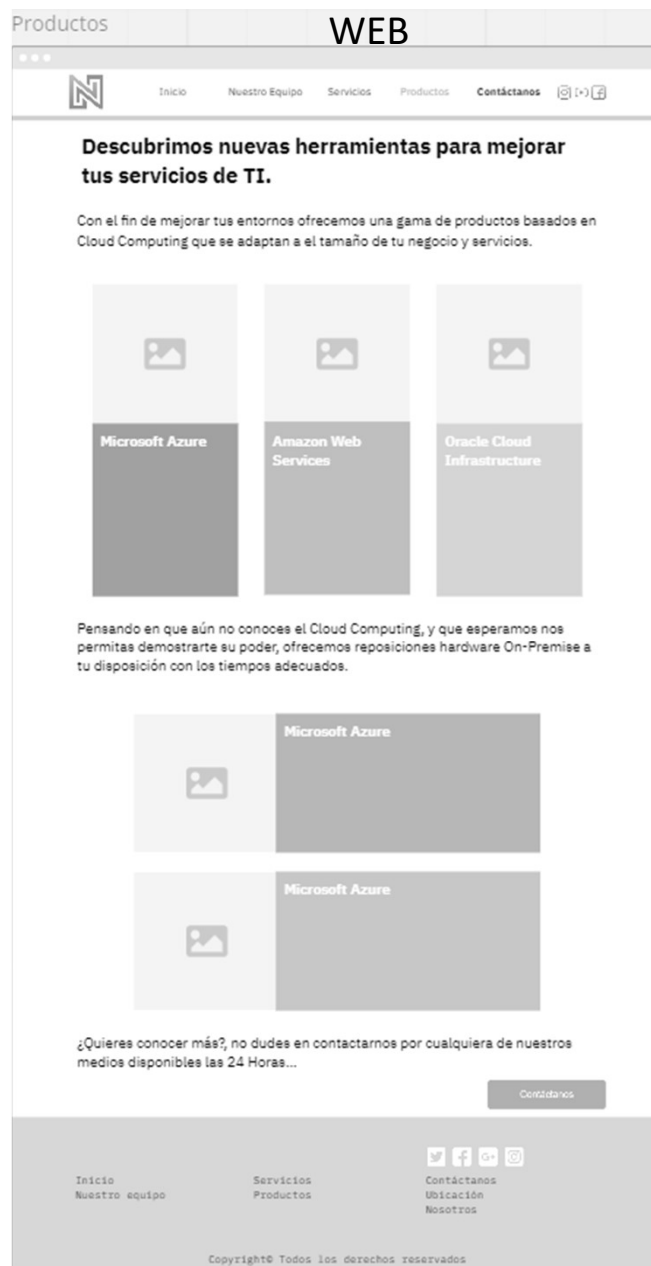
Productos

WEB

Inicio Nuestro Equipo Servicios Productos Contáctanos

Descubrimos nuevas herramientas para mejorar tus servicios de TI.

Con el fin de mejorar tus entornos ofrecemos una gama de productos basados en Cloud Computing que se adaptan a el tamaño de tu negocio y servicios.

Microsoft Azure

Amazon Web Services

Oracle Cloud Infrastructure

Pensando en que aún no conoces el Cloud Computing, y que esperamos nos permitas demostrarte su poder, ofrecemos reposiciones hardware On-Premise a tu disposición con los tiempos adecuados.

Microsoft Azure

Microsoft Azure

¿Quieres conocer más?, no dudes en contactarnos por cualquiera de nuestros medios disponibles las 24 Horas...

Contáctanos

Inicio
Nuestro equipo

Servicios
Productos

Contáctanos
Ubicación
Nosotros

Copyright© Todos los derechos reservados